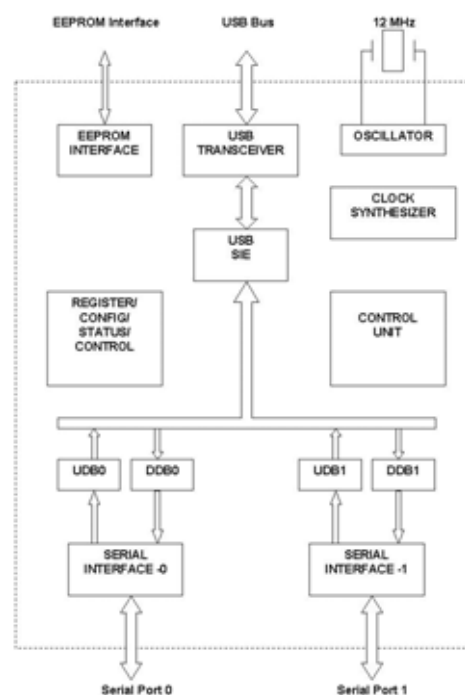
EEPROM Interface

USB Bus

12 MHz

EEPROM INTERFACE

USB TRANSCEIVER

OSCILLATOR

CLOCK SYNTHESIZER

USB SIE

REGISTER/ CONFIG/ STATUS/ CONTROL

CONTROL UNIT

UDB0

DDB0

UDB1

DDB1

SERIAL INTERFACE -0

SERIAL INTERFACE -1

Serial Port 0

Serial Port 1